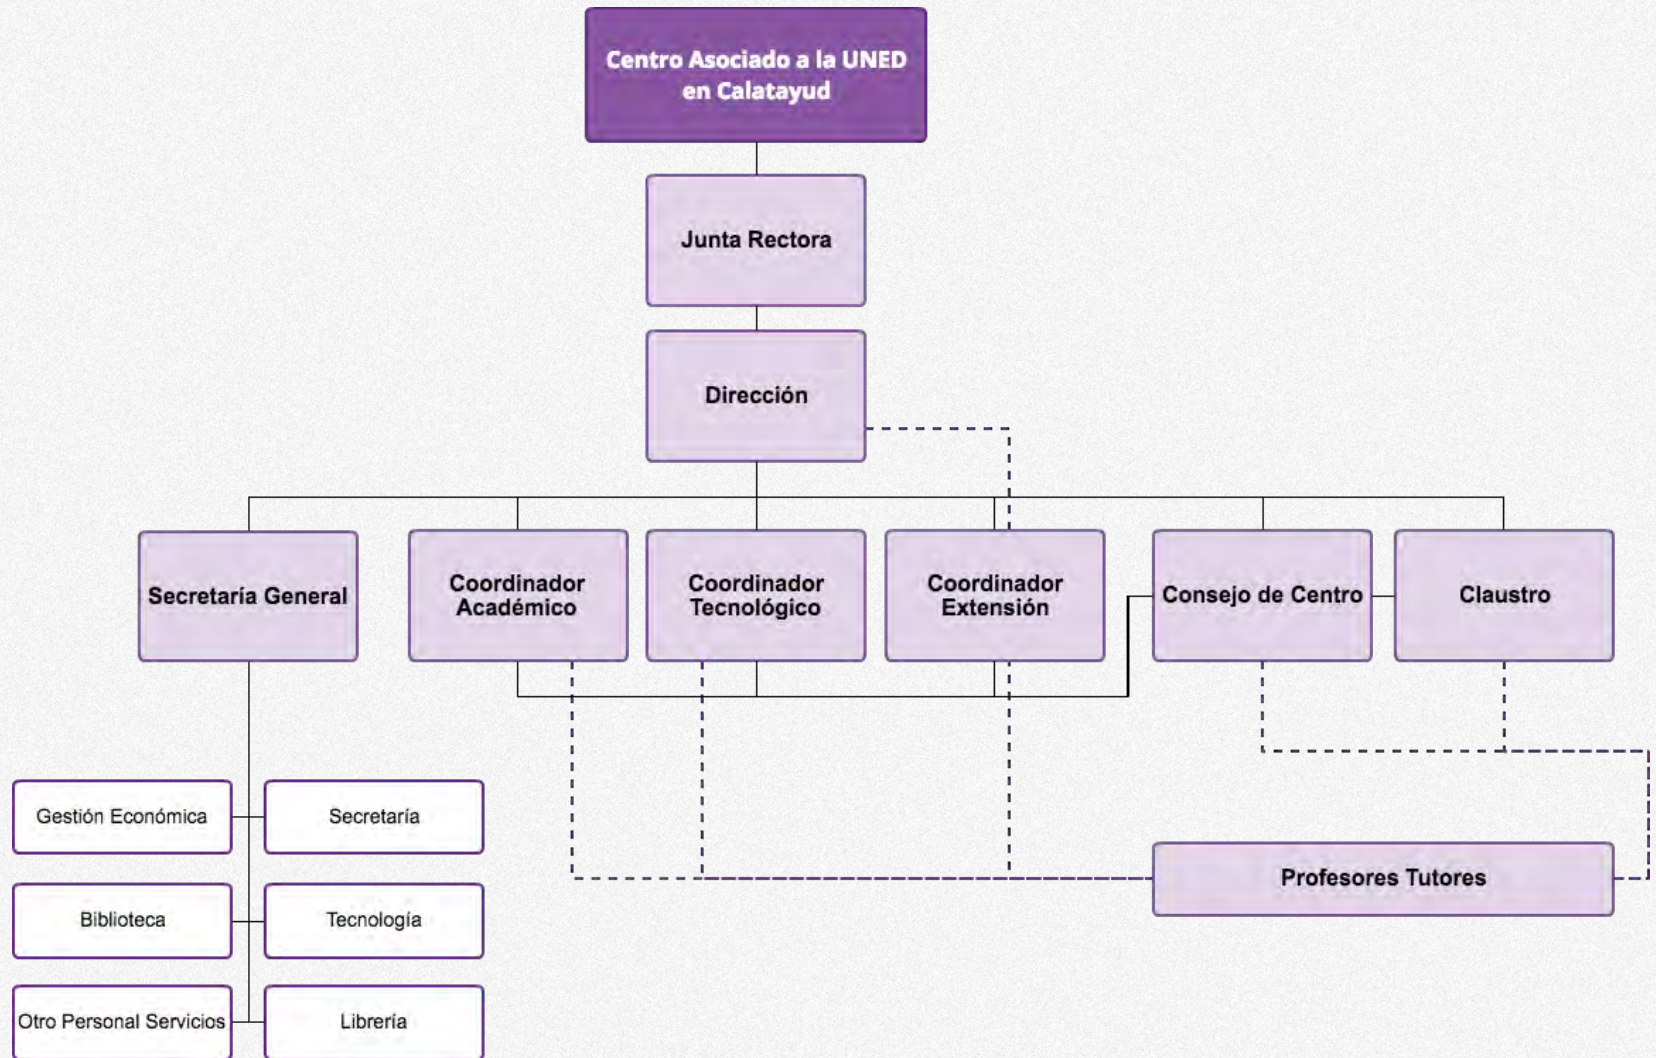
Centro Asociado a la UNED en Calatayud

Junta Rectora

Dirección

Secretaría General

Coordinador Académico

Coordinador Tecnológico

Coordinador Extensión

Consejo de Centro

Claustro

Gestión Económica

Secretaría

Biblioteca

Tecnología

Otro Personal Servicios

Librería

Profesores Tutores